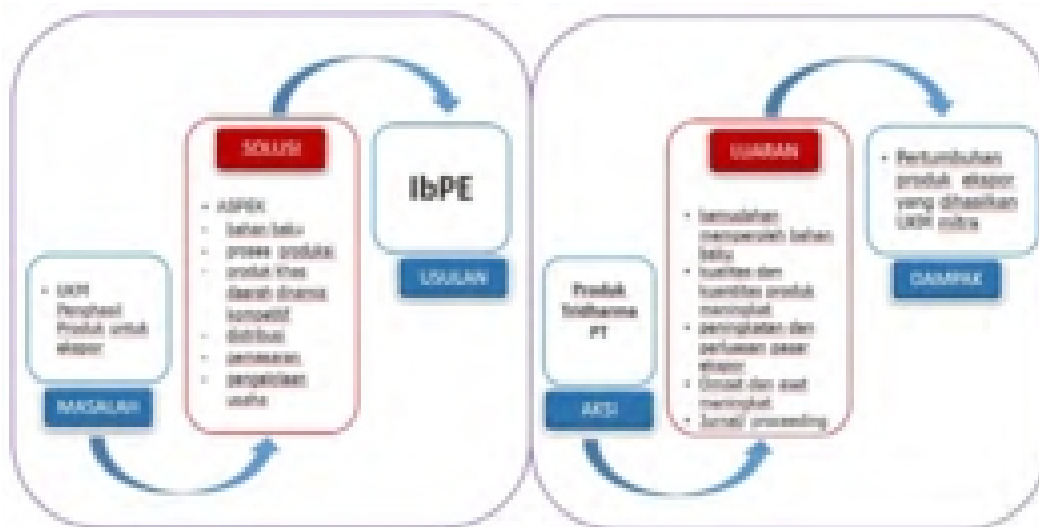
SOLUSI

• ASPEK:
- bahan baku
- proses produksi
- produk khas daerah dinamis kompetitif
- distribusi
- pemasaran
- pengelolaan usaha

IbPE

USULAN

• UKM Penghasil Produk untuk ekspor

MASALAH

LUARAN

• kemudahan memperoleh bahan baku
• kualitas dan kuantitas produk meningkat
• peningkatan dan perluasan pasar ekspor
• Omzet dan aset meningkat
• Jurnal/ proceeding

• Pertumbuhan produk ekspor yang dihasilkan UKM mitra

DAMPAK

Produk Tridharma PT

AKSI